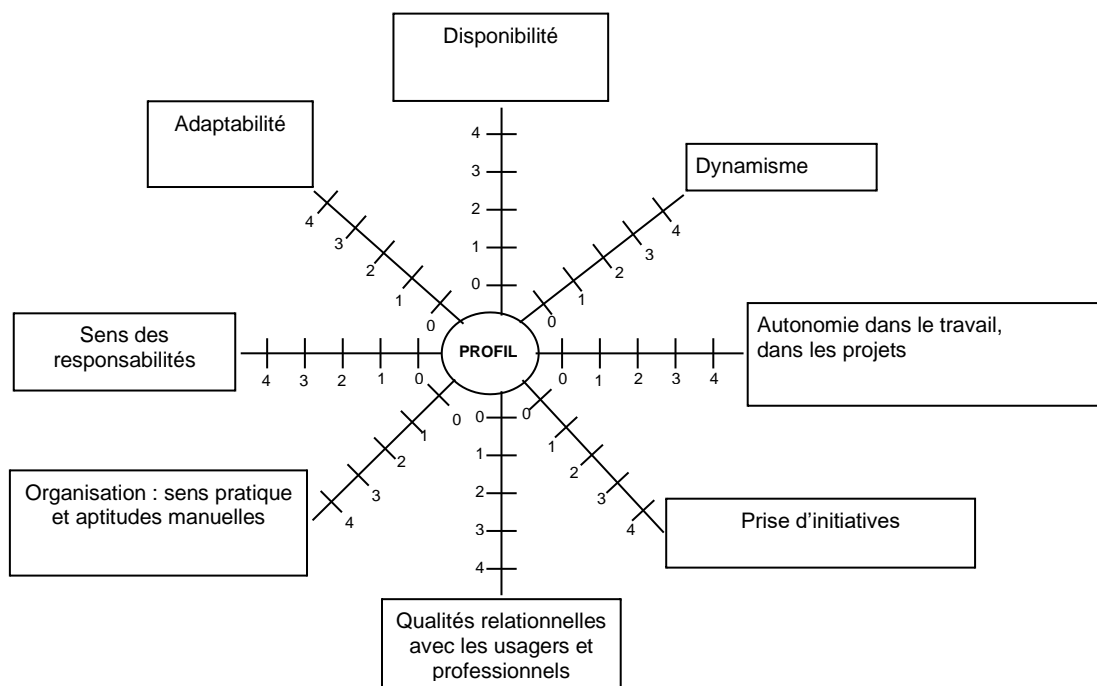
Disponibilité

Adaptabilité

Dynamisme

4
3
2
1
0

4
3
2
1
0

0
1
2
3
4

Sens des responsabilités

PROFIL

Autonomie dans le travail, dans les projets

4 3 2 1 0

0 1 2 3 4

0
1
2
3
4

0
1
2
3
4

0
1
2
3
4

Organisation : sens pratique et aptitudes manuelles

Prise d'initiatives

Qualités relationnelles avec les usagers et professionnels